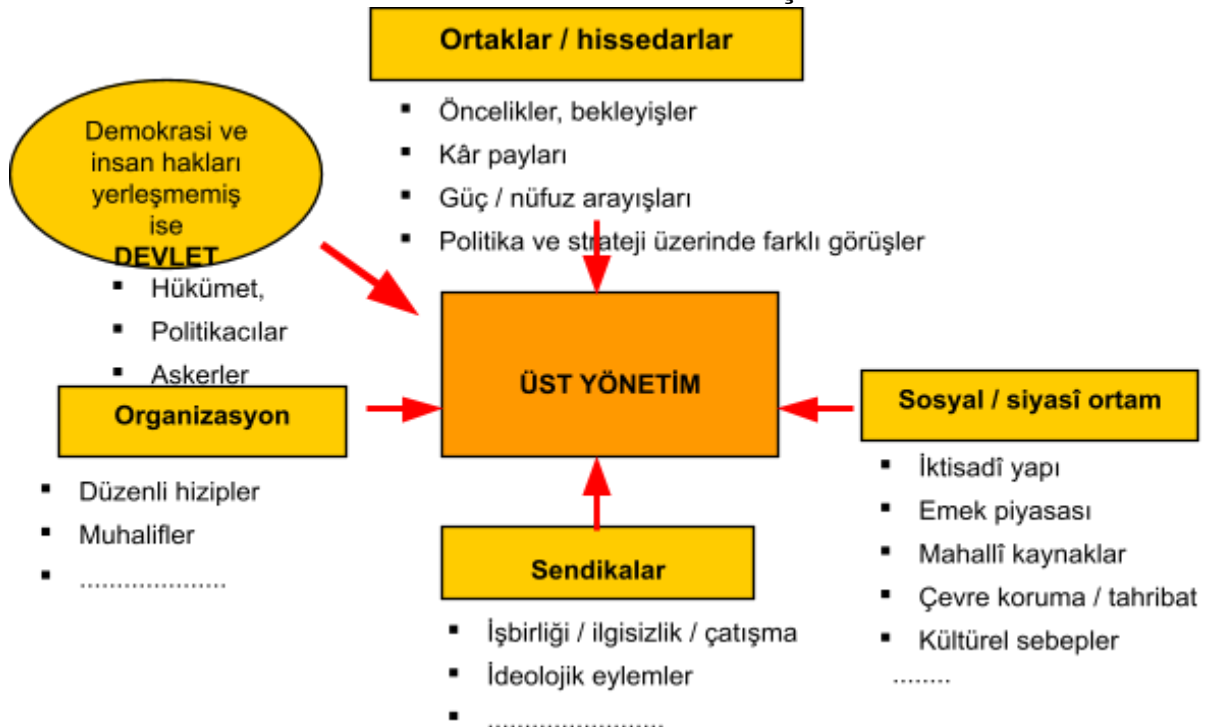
Ortaklar / hissedarlar

- Öncelikler, bekleyişler
- Kâr payları
- Güç / nüfuz arayışları
- Politika ve strateji üzerinde farklı görüşler

Demokrasi ve insan hakları yerleşmemiş ise DEVLET

- Hükümet,
- Politikacılar
- Askerler

ÜST YÖNETİM

Organizasyon

- Düzenli hizipler
- Muhalifler
- ....................

Sosyal / siyasî ortam

- İktisadî yapı
- Emek piyasası
- Mahallî kaynaklar
- Çevre koruma / tahribat
- Kültürel sebepler

........

Sendikalar

- İşbirliği / ilgisizlik / çatışma
- İdeolojik eylemler
- ........................